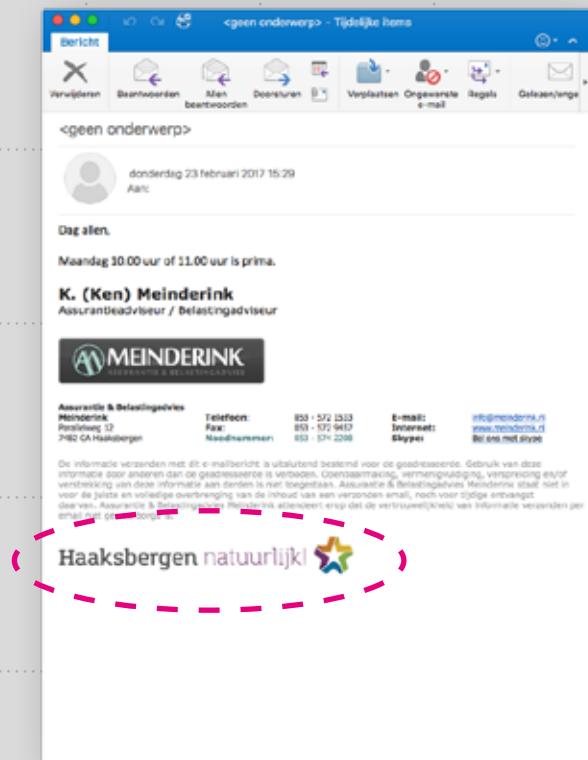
<geen onderwerp> - Tijdelijke items

Bericht

Verwijderen Beantwoorden Allen beantwoorden Doorsturen Verplaatsen Ongewenste e-mail Regels Gelezen/onge

<geen onderwerp>

donderdag 23 februari 2017 15:29
Aan:

Dag allen.

Maandag 10.00 uur of 11.00 uur is prima.

K. (Ken) Meinderink
Assurantieadviseur / Belastingadviseur

MEINDERINK
ASSURANTIE & BELASTINGADVIES

Assurantie & Belastingadvies
Meinderink
Perelleweg 12
7482 CA Haaksbergen

| Telefoon: | 053 - 572 1533 | E-mail: | info@meinderink.nl |
|---|---|---|---|
| Fax: | 053 - 572 9457 | Internet: | www.meinderink.nl |
| Noodnummer: | 053 - 574 2208 | Skype: | Bel ons met skype |

De informatie verzonden met dit e-mailbericht is uitsluitend bestemd voor de geadresseerde. Gebruik van deze informatie door anderen dan de geadresseerde is verboden. Openbaarmaking, vermenigvuldiging, verspreiding en/of verstrekking van deze informatie aan derden is niet toegestaan. Assurantie & Belastingadvies Meinderink staat niet in voor de juiste en volledige overbrenging van de inhoud van een verzonden email, noch voor tijdige ontvangst daarvan. Assurantie & Belastingadvies Meinderink attendeert erop dat de vertrouwelijkheid van informatie verzonden per email niet gewaarborgd is.

Haaksbergen natuurlijk!